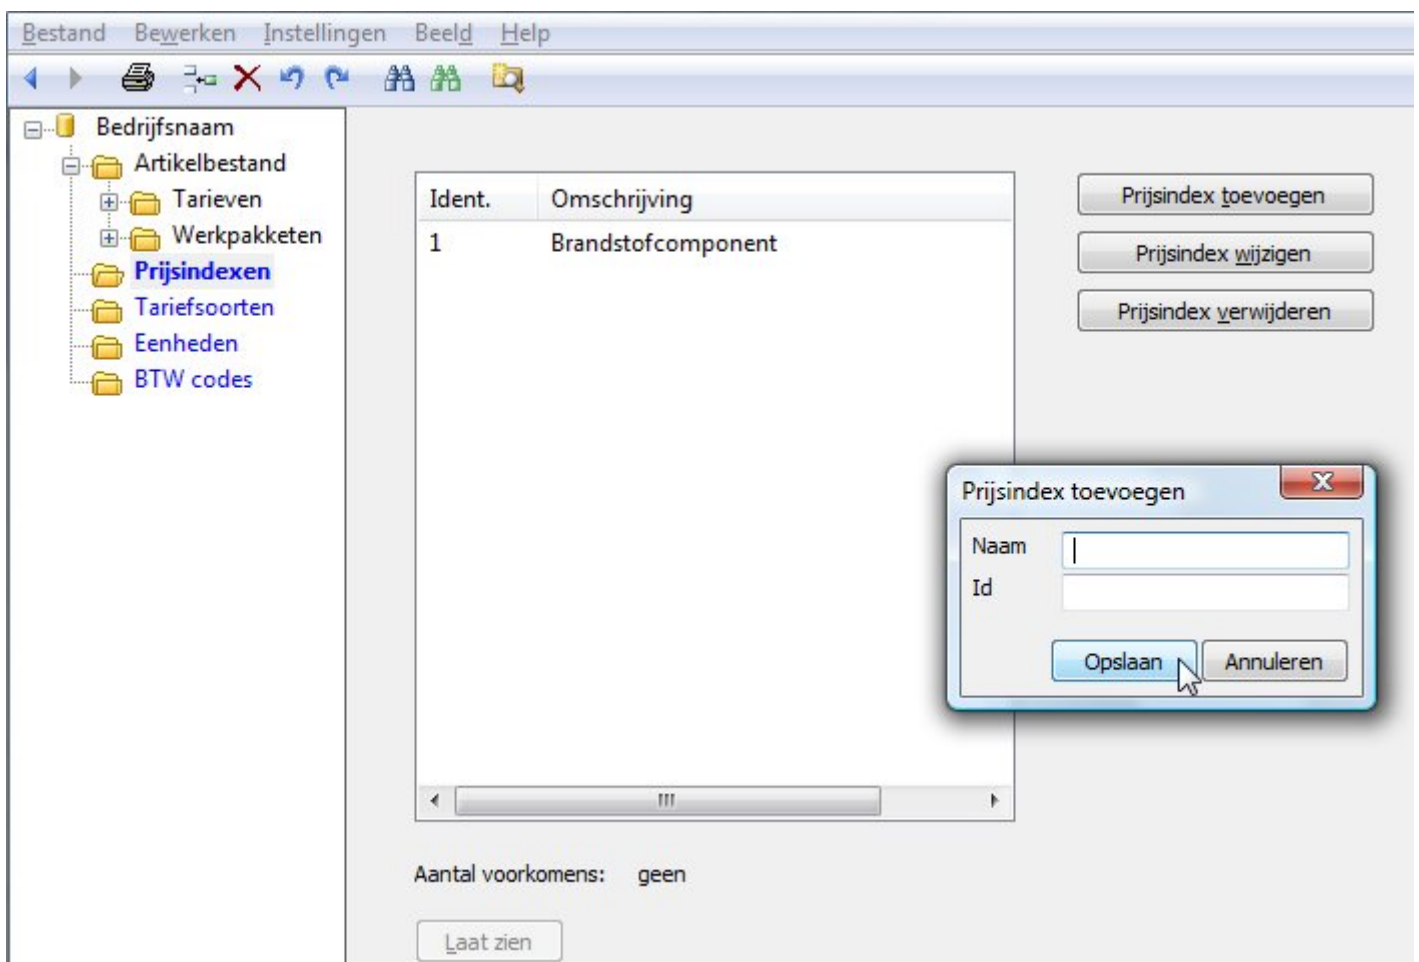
Bestand Bewerken Instellingen Beeld Help

Bedrijfsnaam
Artikelbestand
Tarieven
Werkpakketen
Prijsindexen
Tariefsoorten
Eenheden
BTW codes

| Ident. | Omschrijving |
|---|---|
| 1 | Brandstofcomponent |

Prijsindex toevoegen
Prijsindex wijzigen
Prijsindex verwijderen

Prijsindex toevoegen
Naam
Id
Opslaan
Annuleren

Aantal voorkomens: geen

Laat zien